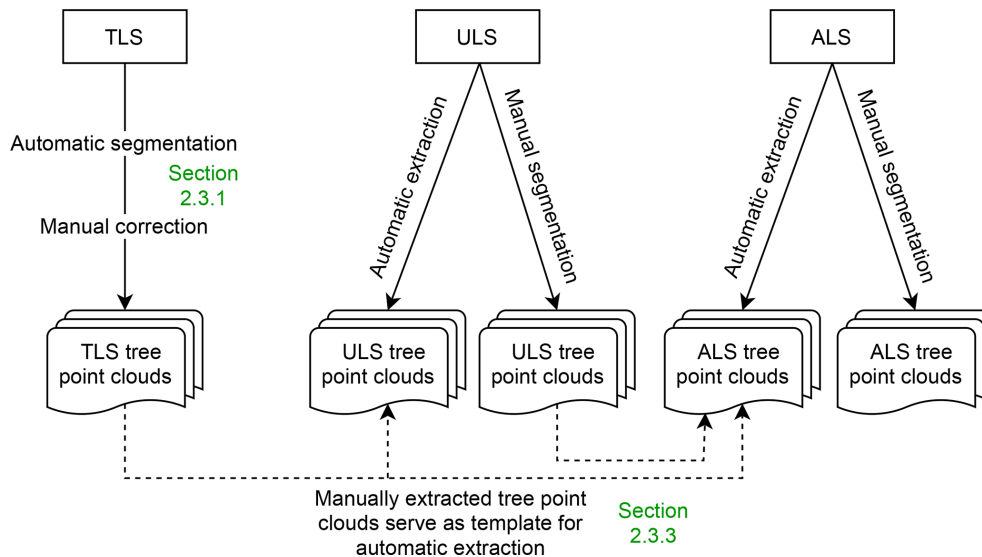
TLS

ULS

ALS

Automatic segmentation

Section 2.3.1

Manual correction

Automatic extraction

Manual segmentation

Automatic extraction

Manual segmentation

TLS tree point clouds

ULS tree point clouds

ULS tree point clouds

ALS tree point clouds

ALS tree point clouds

Manually extracted tree point clouds serve as template for automatic extraction

Section 2.3.3